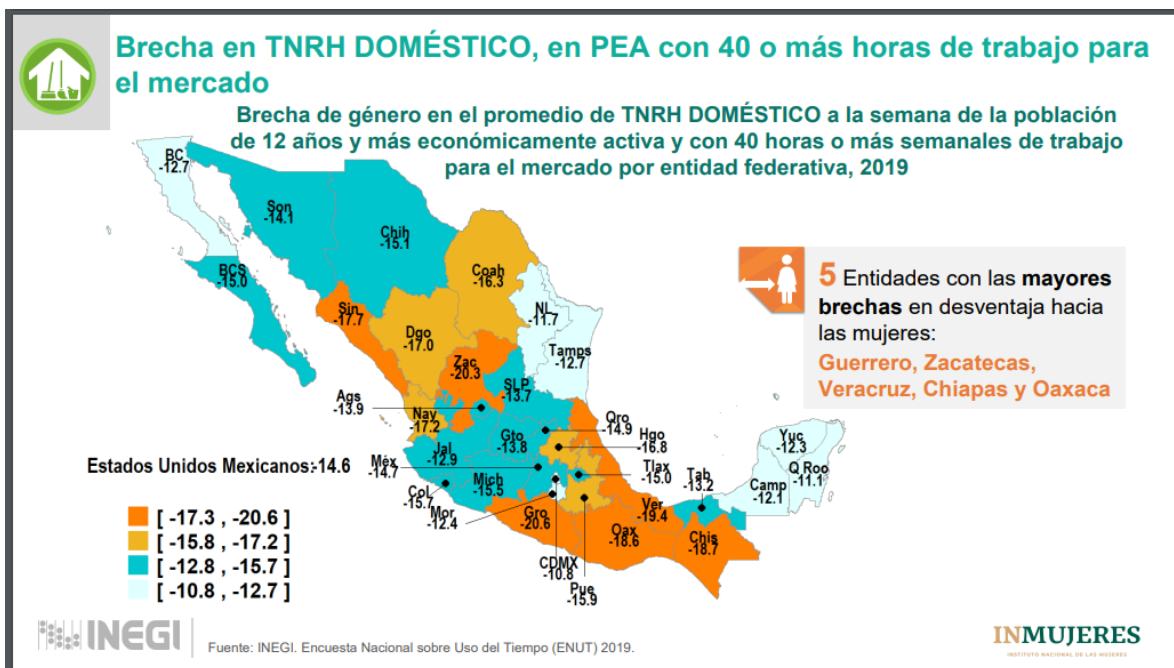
Brecha en TNRH DOMÉSTICO, en PEA con 40 o más horas de trabajo para el mercado

Brecha de género en el promedio de TNRH DOMÉSTICO a la semana de la población de 12 años y más económicamente activa y con 40 horas o más semanales de trabajo para el mercado por entidad federativa, 2019

BC -12.7
Son -14.1
Chih -15.1
Coah -16.3
BCS -15.0
NL -11.7
Sin -17.7
Dgo -17.0
Tamps -12.7
Zac -20.3
SLP -13.7
Ags -13.9
Nay -17.2
Qro -14.9
Gto -13.8
Hgo -16.8
Jal -12.9
Méx -14.7
Tlax -15.0
Mich -15.5
Col -15.7
Mor -12.4
Gro -20.6
Ver -19.4
Oax -18.6
Chis -18.7
Tab -13.2
Camp -12.1
Yuc -12.3
Q Roo -11.1
CDMX -10.8
Pue -15.9

5 Entidades con las mayores brechas en desventaja hacia las mujeres:
Guerrero, Zacatecas, Veracruz, Chiapas y Oaxaca

Estados Unidos Mexicanos -14.6

[ -17.3 , -20.6 ]
[ -15.8 , -17.2 ]
[ -12.8 , -15.7 ]
[ -10.8 , -12.7 ]

INEGI
Fuente: INEGI. Encuesta Nacional sobre Uso del Tiempo (ENUT) 2019.
INMUJERES
INSTITUTO NACIONAL DE LAS MUJERES